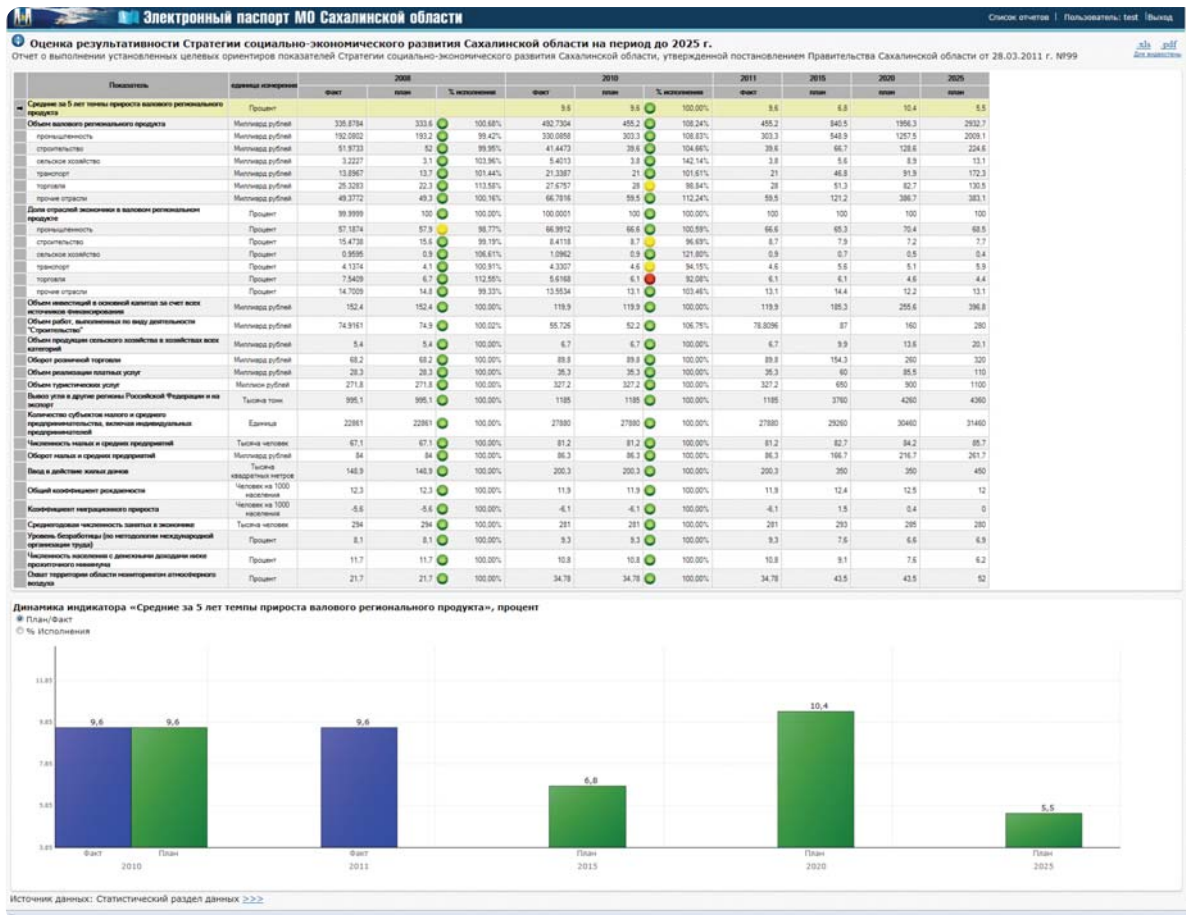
Электронный паспорт МО Сахалинской области

Список отчетов | Пользователь: test | Выход

Оценка результативности Стратегии социально-экономического развития Сахалинской области на период до 2025 г.

Отчет о выполнении установленных целевых ориентиров показателей Стратегии социально-экономического развития Сахалинской области, утвержденной постановлением Правительства Сахалинской области от 28.03.2011 г. №99

.xls .pdf

| Показатель | Единица измерения | 2008 факт | 2008 план | 2008 % исполнения | 2010 факт | 2010 план | 2010 % исполнения | 2011 факт | 2015 план | 2020 план | 2025 план |
|---|---|---|---|---|---|---|---|---|---|---|---|
| Средние за 5 лет темпы прироста валового регионального продукта | Процент | | | | 9,6 | 9,6 | 100,00% | 9,6 | 6,8 | 10,4 | 5,5 |
| Объем валового регионального продукта | Миллиард рублей | 335,8784 | 333,6 | 100,68% | 492,7304 | 455,2 | 108,24% | 455,2 | 840,5 | 1956,3 | 2932,7 |
| промышленность | Миллиард рублей | 192,0802 | 193,2 | 99,42% | 330,0858 | 303,3 | 108,83% | 303,3 | 548,9 | 1257,5 | 2009,1 |
| строительство | Миллиард рублей | 51,9733 | 52 | 99,95% | 41,4473 | 39,6 | 104,66% | 39,6 | 66,7 | 128,6 | 224,6 |
| сельское хозяйство | Миллиард рублей | 3,2227 | 3,1 | 103,96% | 5,4013 | 3,8 | 142,14% | 3,8 | 5,6 | 8,9 | 13,1 |
| транспорт | Миллиард рублей | 13,8967 | 13,7 | 101,44% | 21,3387 | 21 | 101,61% | 21 | 46,8 | 91,9 | 172,3 |
| торговля | Миллиард рублей | 25,3283 | 22,3 | 113,58% | 27,6757 | 28 | 98,84% | 28 | 51,3 | 82,7 | 130,5 |
| прочие отрасли | Миллиард рублей | 49,3772 | 49,3 | 100,16% | 66,7816 | 59,5 | 112,24% | 59,5 | 121,2 | 386,7 | 383,1 |
| Доля отраслей экономики в валовом региональном продукте | Процент | 99,9999 | 100 | 100,00% | 100,0001 | 100 | 100,00% | 100 | 100 | 100 | 100 |
| промышленность | Процент | 57,1874 | 57,9 | 98,77% | 66,9912 | 66,6 | 100,59% | 66,6 | 65,3 | 70,4 | 68,5 |
| строительство | Процент | 15,4738 | 15,6 | 99,19% | 8,4118 | 8,7 | 96,69% | 8,7 | 7,9 | 7,2 | 7,7 |
| сельское хозяйство | Процент | 0,9595 | 0,9 | 106,61% | 1,0962 | 0,9 | 121,80% | 0,9 | 0,7 | 0,5 | 0,4 |
| транспорт | Процент | 4,1374 | 4,1 | 100,91% | 4,3307 | 4,6 | 94,15% | 4,6 | 5,6 | 5,1 | 5,9 |
| торговля | Процент | 7,5409 | 6,7 | 112,55% | 5,6168 | 6,1 | 92,08% | 6,1 | 6,1 | 4,6 | 4,4 |
| прочие отрасли | Процент | 14,7009 | 14,8 | 99,33% | 13,5534 | 13,1 | 103,46% | 13,1 | 14,4 | 12,2 | 13,1 |
| Объем инвестиций в основной капитал за счет всех источников финансирования | Миллиард рублей | 152,4 | 152,4 | 100,00% | 119,9 | 119,9 | 100,00% | 119,9 | 185,3 | 255,6 | 396,8 |
| Объем работ, выполненных по виду деятельности "Строительство" | Миллиард рублей | 74,9161 | 74,9 | 100,02% | 55,726 | 52,2 | 106,75% | 78,8096 | 87 | 160 | 280 |
| Объем продукции сельского хозяйства в хозяйствах всех категорий | Миллиард рублей | 5,4 | 5,4 | 100,00% | 6,7 | 6,7 | 100,00% | 6,7 | 9,9 | 13,6 | 20,1 |
| Оборот розничной торговли | Миллиард рублей | 68,2 | 68,2 | 100,00% | 89,8 | 89,8 | 100,00% | 89,8 | 154,3 | 260 | 320 |
| Объем реализации платных услуг | Миллиард рублей | 28,3 | 28,3 | 100,00% | 35,3 | 35,3 | 100,00% | 35,3 | 60 | 85,5 | 110 |
| Объем туристических услуг | Миллион рублей | 271,8 | 271,8 | 100,00% | 327,2 | 327,2 | 100,00% | 327,2 | 650 | 900 | 1100 |
| Вывоз угля в другие регионы Российской Федерации и на экспорт | Тысяча тонн | 995,1 | 995,1 | 100,00% | 1185 | 1185 | 100,00% | 1185 | 3760 | 4260 | 4360 |
| Количество субъектов малого и среднего предпринимательства, включая индивидуальных предпринимателей | Единица | 22861 | 22861 | 100,00% | 27880 | 27880 | 100,00% | 27880 | 29260 | 30460 | 31460 |
| Численность малых и средних предприятий | Тысяча человек | 67,1 | 67,1 | 100,00% | 81,2 | 81,2 | 100,00% | 81,2 | 82,7 | 84,2 | 85,7 |
| Оборот малых и средних предприятий | Миллиард рублей | 84 | 84 | 100,00% | 86,3 | 86,3 | 100,00% | 86,3 | 166,7 | 216,7 | 261,7 |
| Ввод в действие жилых домов | Тысяча квадратных метров | 140,9 | 140,9 | 100,00% | 200,3 | 200,3 | 100,00% | 200,3 | 350 | 350 | 450 |
| Общий коэффициент рождаемости | Человек на 1000 населения | 12,3 | 12,3 | 100,00% | 11,9 | 11,9 | 100,00% | 11,9 | 12,4 | 12,5 | 12 |
| Коэффициент миграционного прироста | Человек на 1000 населения | -5,6 | -5,6 | 100,00% | -6,1 | -6,1 | 100,00% | -6,1 | 1,5 | 0,4 | 0 |
| Среднегодовая численность занятых в экономике | Тысяча человек | 294 | 294 | 100,00% | 281 | 281 | 100,00% | 281 | 293 | 285 | 280 |
| Уровень безработицы (по методологии международной организации труда) | Процент | 8,1 | 8,1 | 100,00% | 9,3 | 9,3 | 100,00% | 9,3 | 7,5 | 6,6 | 6,9 |
| Численность населения с денежными доходами ниже прожиточного минимума | Процент | 11,7 | 11,7 | 100,00% | 10,8 | 10,8 | 100,00% | 10,8 | 9,1 | 7,6 | 6,2 |
| Охват территории области мониторингом атмосферного воздуха | Процент | 21,7 | 21,7 | 100,00% | 34,78 | 34,78 | 100,00% | 34,78 | 43,5 | 43,5 | 52 |

Динамика индикатора «Средние за 5 лет темпы прироста валового регионального продукта», процент

План/Факт
% Исполнения

11,85
9,85
7,85
5,85
3,85

9,6 9,6 9,6 6,8 10,4 5,5

Факт План
2010
Факт
2011
План
2015
План
2020
План
2025

Источник данных: Статистический раздел данных >>>